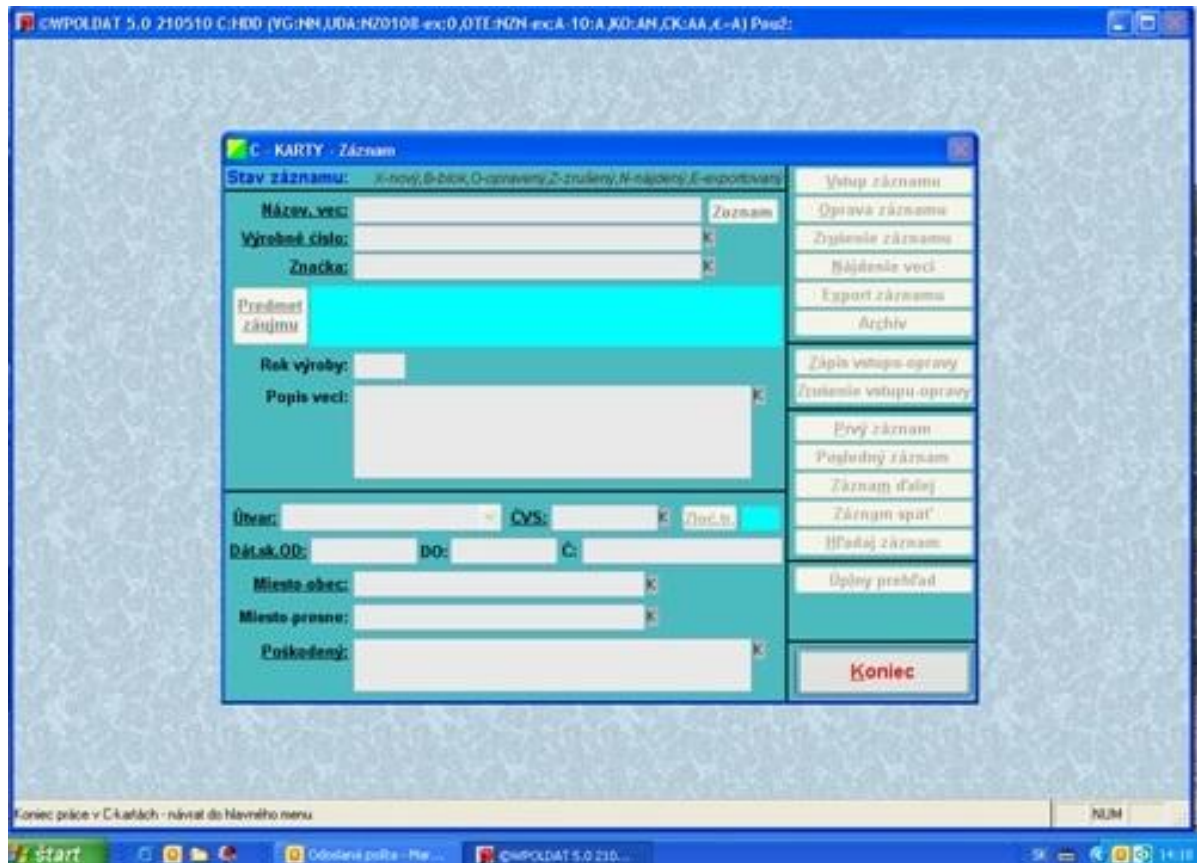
CWPOLDAT 5.0 210510 C:HDD (VG:NN,UDA:NZ0108-ex:0,OTE:NZN-ex:A-10:A,KO:AN,CK:AA,£-A) Použ:

C - KARTY - Záznam

Stav záznamu: X-nový,B-blok,O-opravený,Z-zrušený,N-nájdený,E-exportovaný

Názov. vec: Zoznam

Výrobné číslo: K

Značka: K

Predmet záujmu

Rok výroby:

Popis veci: K

Útvar: ČVS: K Zloč.b.

Dát.sk.OD: DO: Č:

Miesto obec: K

Miesto presne: K

Poškodený: K

Vstup záznamu
Oprava záznamu
Zrušenie záznamu
Nájdenie veci
Export záznamu
Archív
Zápis vstupu-opravy
Zrušenie vstupu-opravy
Prvý záznam
Posledný záznam
Záznam ďalej
Záznam späť
Hľadaj záznam
Úplný prehľad
Koniec

Koniec práce v C-kartách - návrat do hlavného menu

NUM

start
Odoslaná pošta - Mi...
CWPOLDAT 5.0 210...
SK
14:18